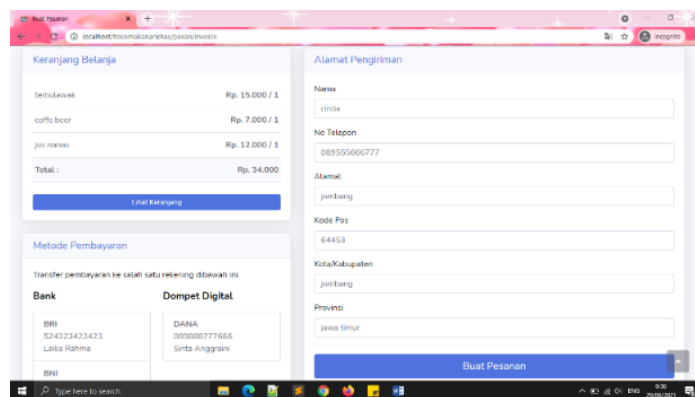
Buat Pesanan
localhost/tokomakanankhas/pesan/invoice
Incognito

Keranjang Belanja

temulawak Rp. 15.000 / 1
coffe beer Rp. 7.000 / 1
jus nanas Rp. 12.000 / 1
Total : Rp. 34.000

Lihat Keranjang

Metode Pembayaran

Transfer pembayaran ke salah satu rekening dibawah ini.

Bank

BRI
524323423423
Laila Rahma

BNI

Dompet Digital

DANA
089888777666
Sinta Anggraini

Alamat Pengiriman

Nama
cinta

No Telepon
089555666777

Alamat
jombang

Kode Pos
64453

Kota/Kabupaten
jombang

Provinsi
jawa timur

Buat Pesanan

Type here to search
ENG